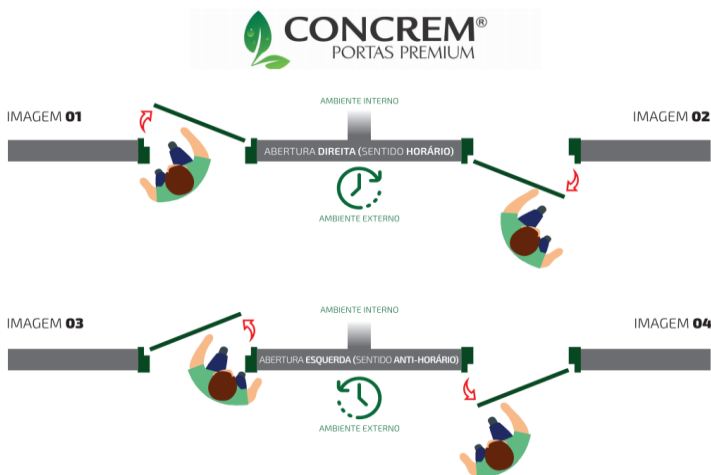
CONCREM®
PORTAS PREMIUM

IMAGEM 01

AMBIENTE INTERNO

IMAGEM 02

ABERTURA DIREITA (SENTIDO HORÁRIO)

AMBIENTE EXTERNO

IMAGEM 03

AMBIENTE INTERNO

IMAGEM 04

ABERTURA ESQUERDA (SENTIDO ANTI-HORÁRIO)

AMBIENTE EXTERNO